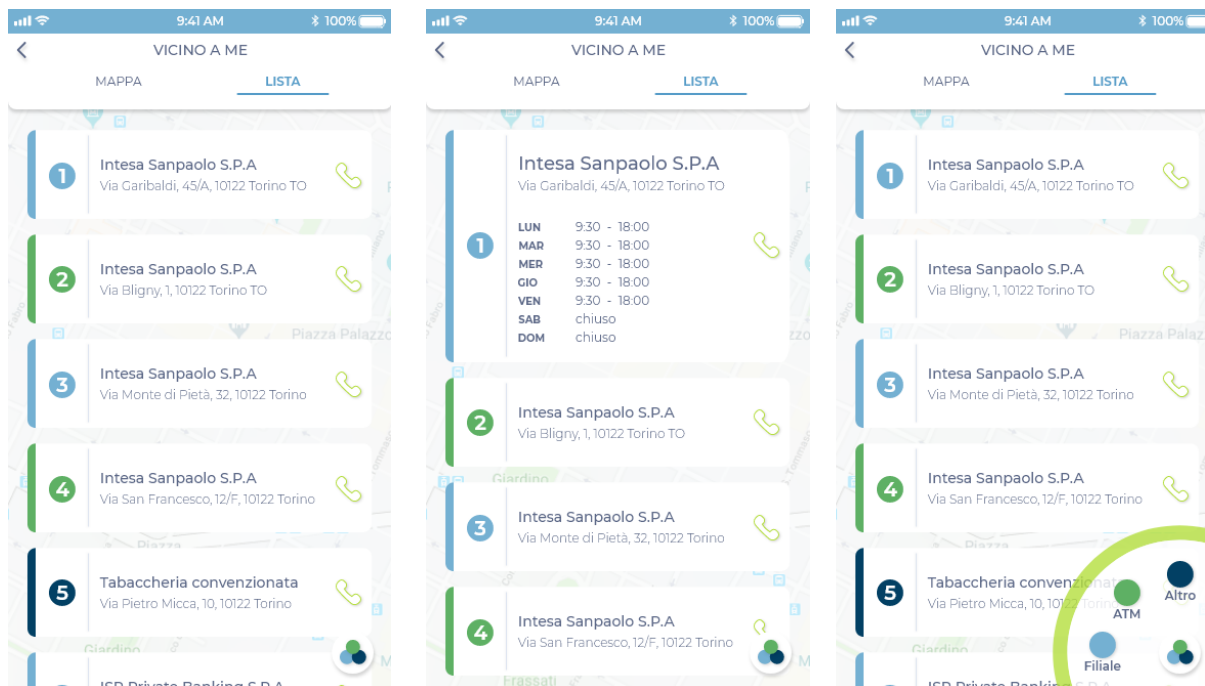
9:41 AM 100%

VICINO A ME

MAPPA LISTA

1 Intesa Sanpaolo S.P.A
Via Garibaldi, 45/A, 10122 Torino TO

2 Intesa Sanpaolo S.P.A
Via Bligny, 1, 10122 Torino TO

3 Intesa Sanpaolo S.P.A
Via Monte di Pietà, 32, 10122 Torino

4 Intesa Sanpaolo S.P.A
Via San Francesco, 12/F, 10122 Torino

5 Tabaccheria convenzionata
Via Pietro Micca, 10, 10122 Torino

ISP Private Banking S.P.A

9:41 AM 100%

VICINO A ME

MAPPA LISTA

1 Intesa Sanpaolo S.P.A
Via Garibaldi, 45/A, 10122 Torino TO

| | |
|---|---|
| LUN | 9:30 - 18:00 |
| MAR | 9:30 - 18:00 |
| MER | 9:30 - 18:00 |
| GIO | 9:30 - 18:00 |
| VEN | 9:30 - 18:00 |
| SAB | chiuso |
| DOM | chiuso |

2 Intesa Sanpaolo S.P.A
Via Bligny, 1, 10122 Torino TO

3 Intesa Sanpaolo S.P.A
Via Monte di Pietà, 32, 10122 Torino

4 Intesa Sanpaolo S.P.A
Via San Francesco, 12/F, 10122 Torino

9:41 AM 100%

VICINO A ME

MAPPA LISTA

1 Intesa Sanpaolo S.P.A
Via Garibaldi, 45/A, 10122 Torino TO

2 Intesa Sanpaolo S.P.A
Via Bligny, 1, 10122 Torino TO

3 Intesa Sanpaolo S.P.A
Via Monte di Pietà, 32, 10122 Torino

4 Intesa Sanpaolo S.P.A
Via San Francesco, 12/F, 10122 Torino

5 Tabaccheria convenz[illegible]
Via Pietro Micca, 10, 10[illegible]

ATM
Altro
Filiale

ISP Private Banking